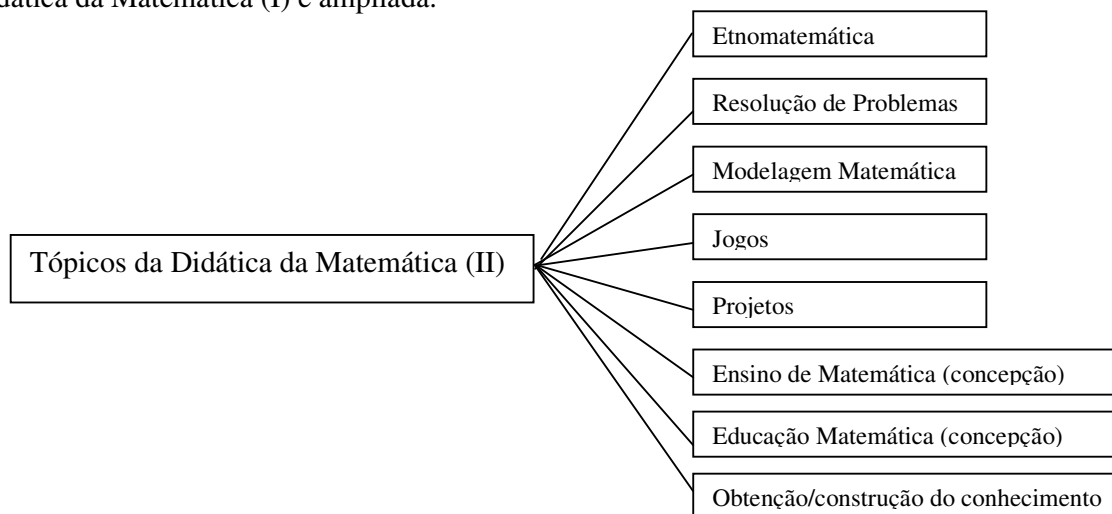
dática da Matemática (I) é ampliada.

Tópicos da Didática da Matemática (II)

Etnomatemática

Resolução de Problemas

Modelagem Matemática

Jogos

Projetos

Ensino de Matemática (concepção)

Educação Matemática (concepção)

Obtenção/construção do conhecimento